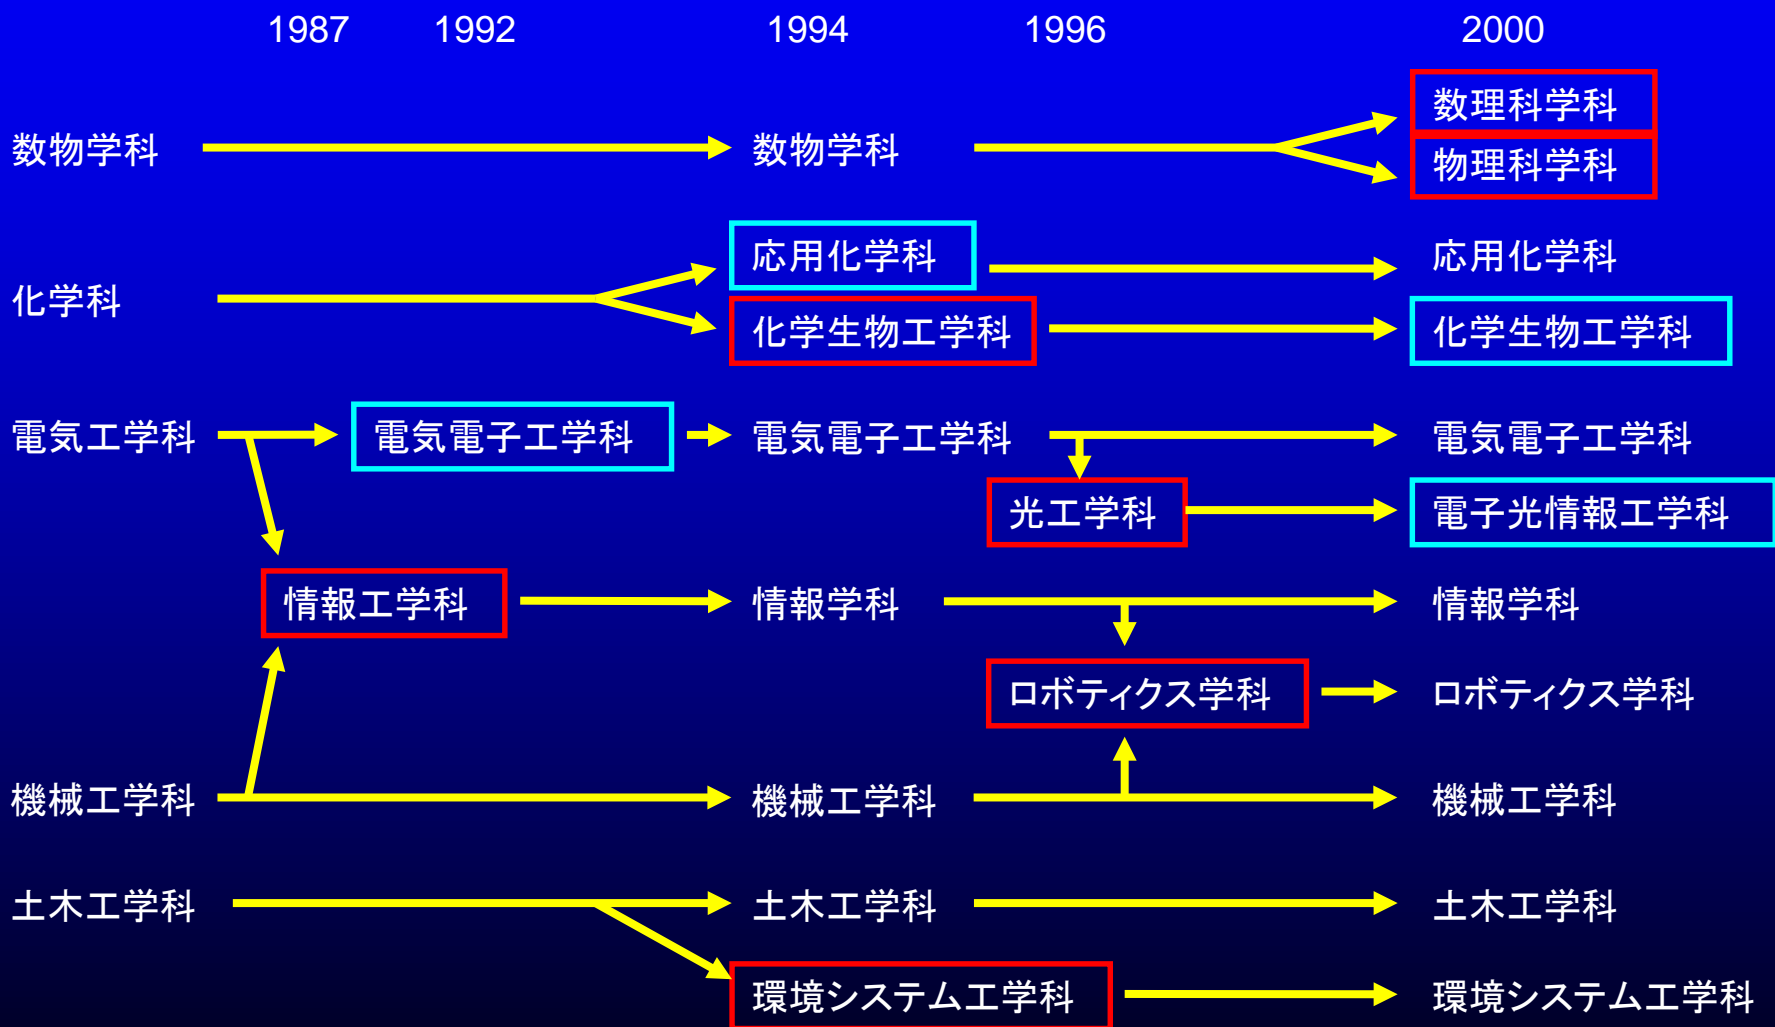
1987 1992 1994 1996 2000

数物学科

数物学科

数理科学科

物理科学科

化学科

応用化学科

応用化学科

化学生物工学科

化学生物工学科

電気工学科

電気電子工学科

電気電子工学科

電気電子工学科

光工学科

電子光情報工学科

情報工学科

情報学科

情報学科

ロボティクス学科

ロボティクス学科

機械工学科

機械工学科

機械工学科

土木工学科

土木工学科

土木工学科

環境システム工学科

環境システム工学科